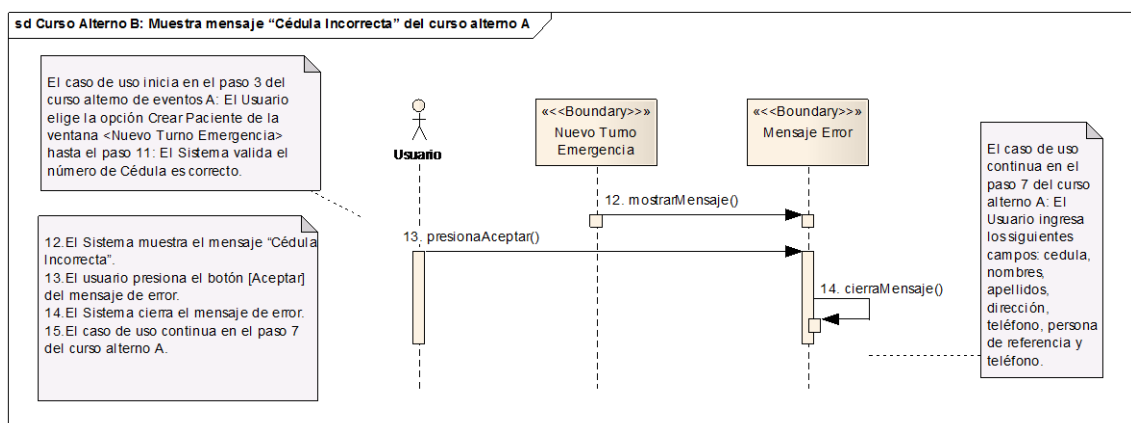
sd Curso Alterno B: Muestra mensaje "Cédula Incorrecta" del curso alterno A

El caso de uso inicia en el paso 3 del curso alterno de eventos A: El Usuario elige la opción Crear Paciente de la ventana <Nuevo Turno Emergencia> hasta el paso 11: El Sistema valida el número de Cédula es correcto.

Usuario

«<<Boundary>>» Nuevo Turno Emergencia

«<<Boundary>>» Mensaje Error

El caso de uso continua en el paso 7 del curso alterno A: El Usuario ingresa los siguientes campos: cedula, nombres, apellidos, dirección, teléfono, persona de referencia y teléfono.

12. mostrarMensaje()

13. presionaAceptar()

14. cierraMensaje()

12.El Sistema muestra el mensaje "Cédula Incorrecta".
13.El usuario presiona el botón [Aceptar] del mensaje de error.
14.El Sistema cierra el mensaje de error.
15.El caso de uso continua en el paso 7 del curso alterno A.